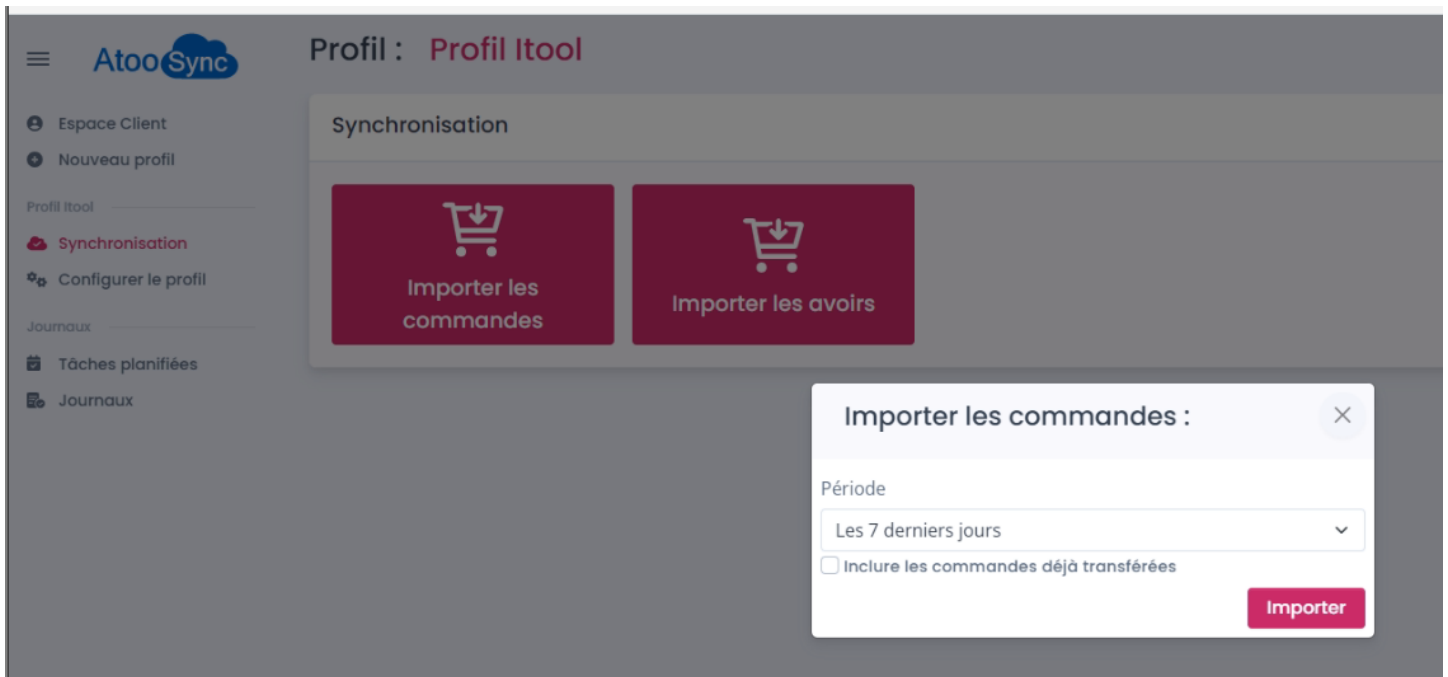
Atoo Sync

Profil : Profil Itool

Espace Client
Nouveau profil

Profil Itool
Synchronisation
Configurer le profil

Journaux
Tâches planifiées
Journaux

Synchronisation

Importer les commandes

Importer les avoirs

Importer les commandes :

×

Période

Les 7 derniers jours

Inclure les commandes déjà transférées

Importer